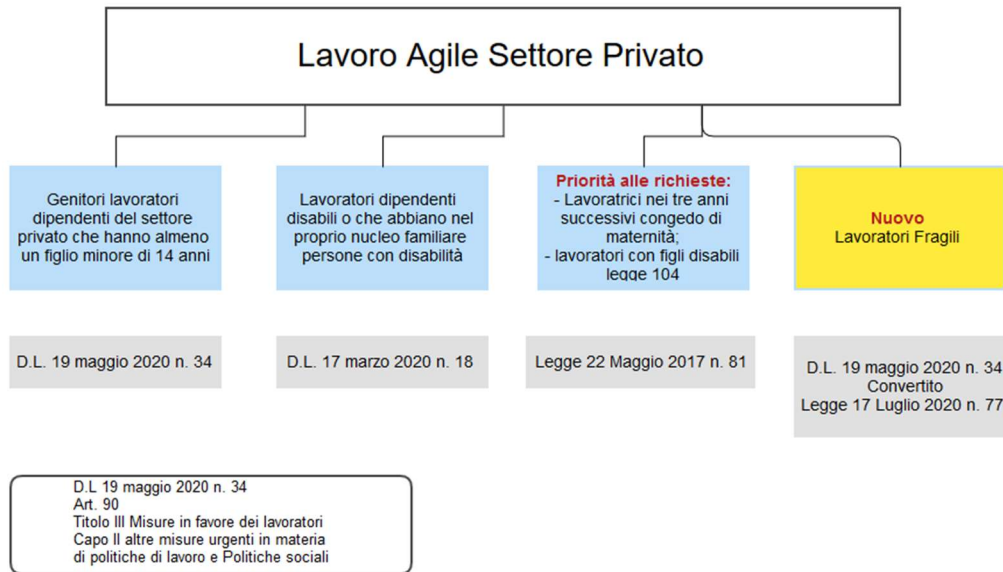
Lavoro Agile Settore Privato

Genitori lavoratori dipendenti del settore privato che hanno almeno un figlio minore di 14 anni

Lavoratori dipendenti disabili o che abbiano nel proprio nucleo familiare persone con disabilità

Priorità alle richieste:
- Lavoratrici nei tre anni successivi congedo di maternità;
- lavoratori con figli disabili legge 104

Nuovo
Lavoratori Fragili

D.L. 19 maggio 2020 n. 34

D.L. 17 marzo 2020 n. 18

Legge 22 Maggio 2017 n. 81

D.L. 19 maggio 2020 n. 34
Convertito
Legge 17 Luglio 2020 n. 77

D.L 19 maggio 2020 n. 34
Art. 90
Titolo III Misure in favore dei lavoratori
Capo II altre misure urgenti in materia di politiche di lavoro e Politiche sociali